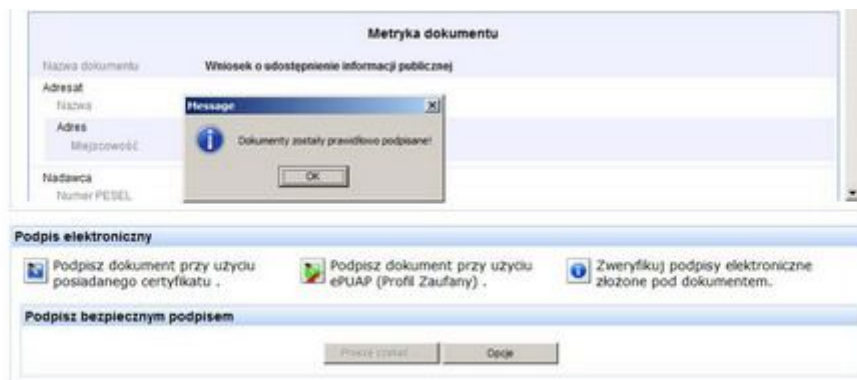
Metryka dokumentu

Nazwa dokumentu	Wniosek o udostępnienie informacji publicznej

Adresat
Nazwa

Adres
Miejscowość

Nadawca
Numer PESEL

Message

Dokumenty zostały prawidłowo podpisane!

OK

Podpis elektroniczny

Podpisz dokument przy użyciu posiadanego certyfikatu .

Podpisz dokument przy użyciu ePUAP (Profil Zaufany) .

Zweryfikuj podpisy elektroniczne złożone pod dokumentem.

Podpisz bezpiecznym podpisem

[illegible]

Opcje